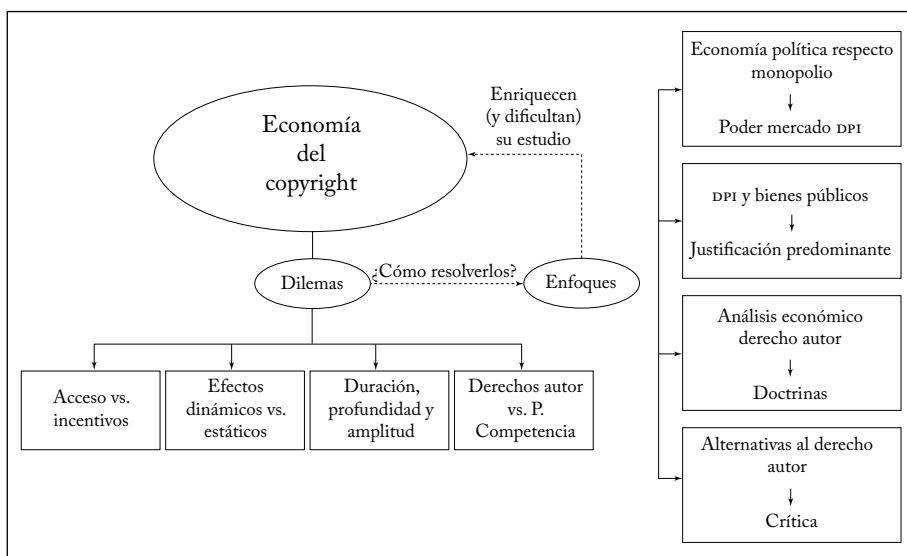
Economía del copyright

Enriquecen (y dificultan) su estudio

Dilemas

¿Cómo resolverlos?

Enfoques

Acceso vs. incentivos

Efectos dinámicos vs. estáticos

Duración, profundidad y amplitud

Derechos autor vs. P. Competencia

Economía política respecto monopolio

Poder mercado DPI

DPI y bienes públicos

Justificación predominante

Análisis económico derecho autor

Doctrinas

Alternativas al derecho autor

Crítica